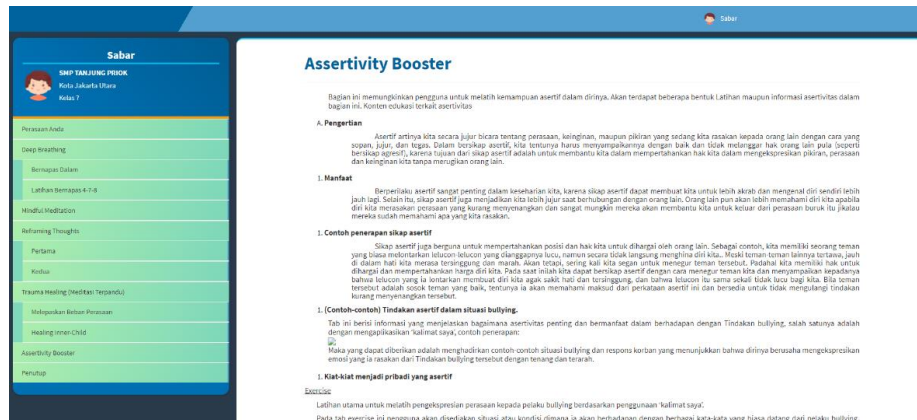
Sabar

Sabar
SMP TANJUNG PRIOK
Kota Jakarta Utara
Kelas 7

Perasaan Anda
Deep Breathing
Bernapas Dalam
Latihan Bernapas 4-7-8
Mindful Meditation
Reframing Thoughts
Pertama
Kedua
Trauma Healing (Meditasi Terpandu)
Melepaskan Beban Perasaan
Healing Inner-Child
Assertivity Booster
Penutup

Assertivity Booster

Bagian ini memungkinkan pengguna untuk melatih kemampuan asertif dalam dirinya. Akan terdapat beberapa bentuk Latihan maupun informasi asertivitas dalam bagian ini. Konten edukasi terkait asertivitas

A. Pengertian

Asertif artinya kita secara jujur bicara tentang perasaan, keinginan, maupun pikiran yang sedang kita rasakan kepada orang lain dengan cara yang sopan, jujur, dan tegas. Dalam bersikap asertif, kita tentunya harus menyampaikannya dengan baik dan tidak melanggar hak orang lain pula (seperti bersikap agresif), karena tujuan dari sikap asertif adalah untuk membantu kita dalam mempertahankan hak kita dalam mengekspresikan pikiran, perasaan dan keinginan kita tanpa merugikan orang lain.

1. Manfaat

Berperilaku asertif sangat penting dalam keseharian kita, karena sikap asertif dapat membuat kita untuk lebih akrab dan mengenal diri sendiri lebih jauh lagi. Selain itu, sikap asertif juga menjadikan kita lebih jujur saat berhubungan dengan orang lain. Orang lain pun akan lebih memahami diri kita apabila diri kita merasakan perasaan yang kurang menyenangkan dan sangat mungkin mereka akan membantu kita untuk keluar dari perasaan buruk itu jikalau mereka sudah memahami apa yang kita rasakan.

1. Contoh penerapan sikap asertif

Sikap asertif juga berguna untuk mempertahankan posisi dan hak kita untuk dihargai oleh orang lain. Sebagai contoh, kita memiliki seorang teman yang biasa melontarkan lelucon-lelucon yang dianggapnya lucu, namun secara tidak langsung menghina diri kita.. Meski teman teman lainnya tertawa, jauh di dalam hati kita merasa tersinggung dan marah. Akan tetapi, sering kali kita segan untuk menegur teman tersebut. Padahal kita memiliki hak untuk dihargai dan mempertahankan harga diri kita. Pada saat inilah kita dapat bersikap asertif dengan cara menegur teman kita dan menyampaikan kepadanya bahwa lelucon yang ia lontarkan membuat diri kita agak sakit hati dan tersinggung, dan bahwa lelucon itu sama sekali tidak lucu bagi kita. Bila teman tersebut adalah sosok teman yang baik, tentunya ia akan memahami maksud dari perkataan asertif ini dan bersedia untuk tidak mengulangi tindakan kurang menyenangkan tersebut.

1. (Contoh-contoh) Tindakan asertif dalam situasi bullying.

Tab ini berisi informasi yang menjelaskan bagaimana asertivitas penting dan bermanfaat dalam berhadapan dengan Tindakan bullying, salah satunya adalah dengan mengaplikasikan 'kalimat saya', contoh penerapan:

Maka yang dapat diberikan adalah menghadirkan contoh-contoh situasi bullying dan respons korban yang menunjukkan bahwa dirinya berusaha mengekspresikan emosi yang ia rasakan dari Tindakan bullying tersebut dengan tenang dan terarah.

1. Kiat-kiat menjadi pribadi yang asertif

Exercise

Latihan utama untuk melatih pengekspresian perasaan kepada pelaku bullying berdasarkan penggunaan 'kalimat saya'.

Pada tab exercise ini pengguna akan disediakan situasi atau kondisi dimana ia akan berhadapan dengan berbagai kata-kata yang biasa datang dari pelaku bullying